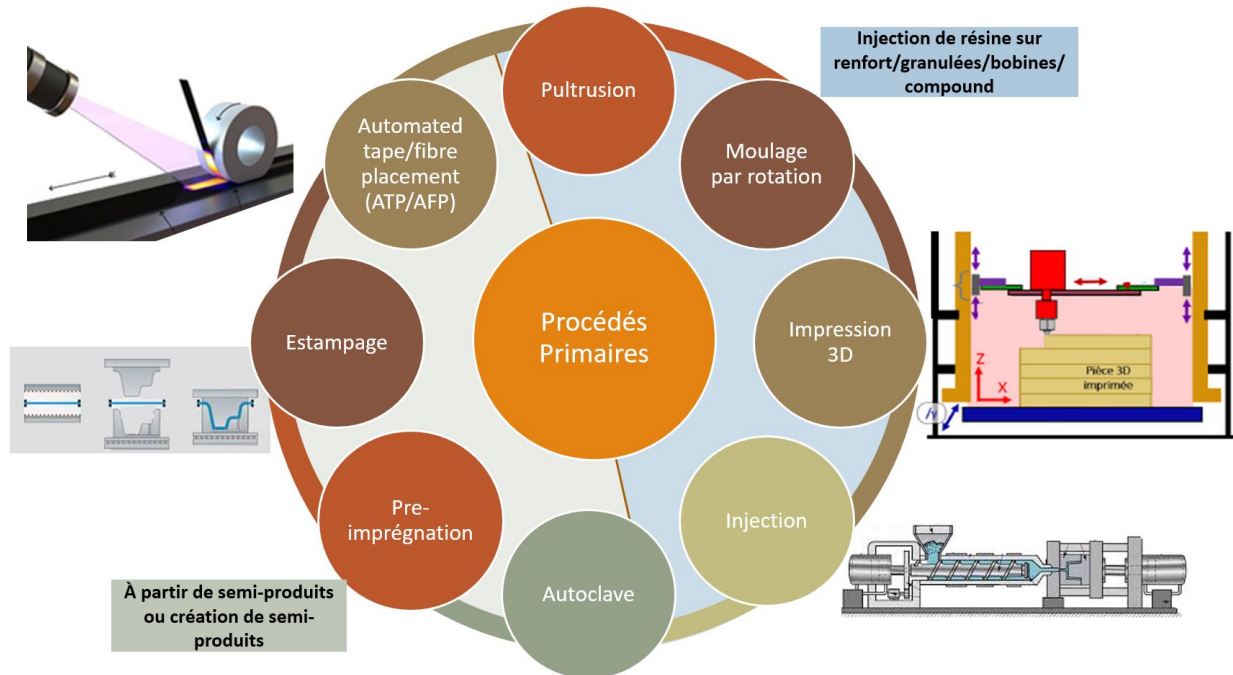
Injection de résine sur renfort/granulées/bobines/ compound

Pultrusion

Automated tape/fibre placement (ATP/AFP)

Moulage par rotation

Procédés Primaires

Estampage

Impression 3D

Z

X

Pièce 3D imprimée

Pre-imprégnation

Injection

Autoclave

À partir de semi-produits ou création de semi-produits